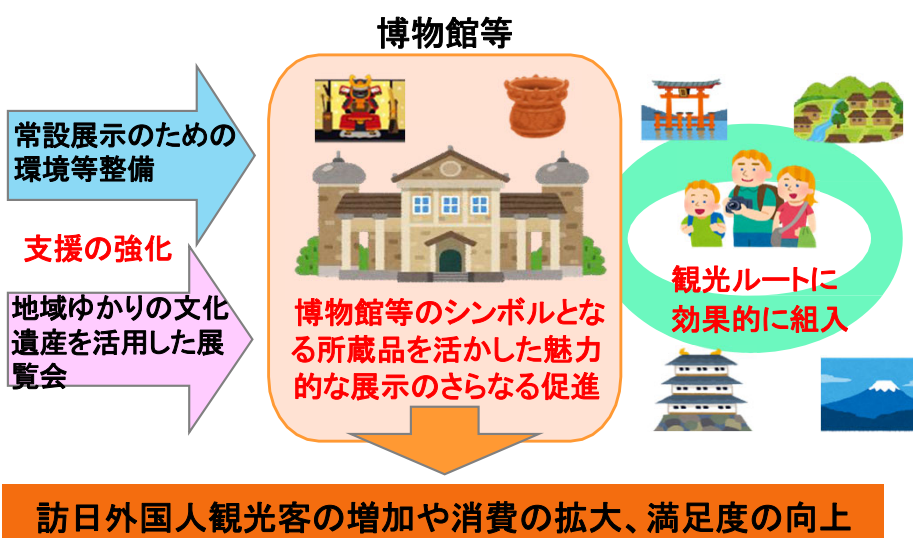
博物館等

常設展示のための環境等整備

支援の強化

地域ゆかりの文化遺産を活用した展覧会

博物館等のシンボルとなる所蔵品を活かした魅力的な展示のさらなる促進

観光ルートに効果的に組入

訪日外国人観光客の増加や消費の拡大、満足度の向上